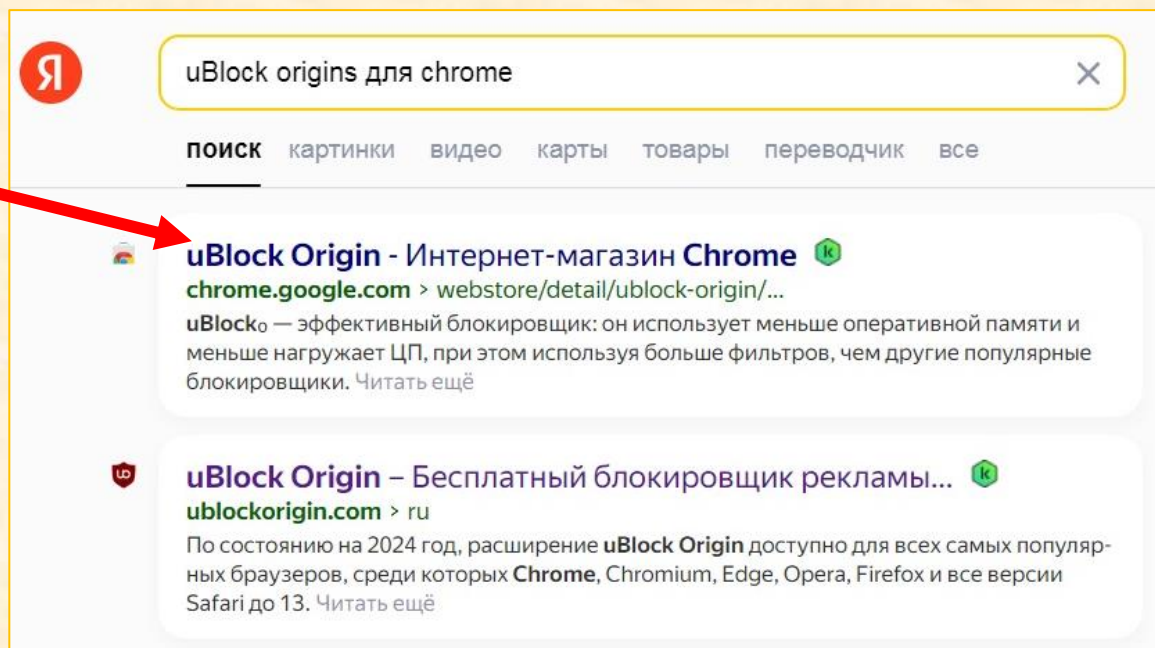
Я

uBlock origins для chrome

поиск картинки видео карты товары переводчик все

uBlock Origin - Интернет-магазин Chrome
chrome.google.com > webstore/detail/ublock-origin/...
uBlock₀ — эффективный блокировщик: он использует меньше оперативной памяти и меньше нагружает ЦП, при этом используя больше фильтров, чем другие популярные блокировщики. Читать ещё

uBlock Origin – Бесплатный блокировщик рекламы...
ublockorigin.com > ru
По состоянию на 2024 год, расширение uBlock Origin доступно для всех самых популярных браузеров, среди которых Chrome, Chromium, Edge, Opera, Firefox и все версии Safari до 13. Читать ещё